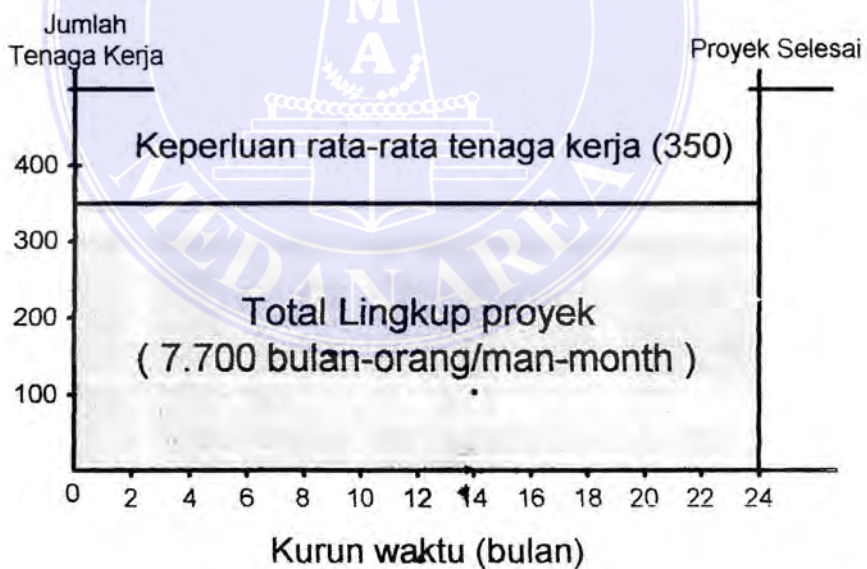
Jumlah Tenaga Kerja

Proyek Selesai

Keperluan rata-rata tenaga kerja (350)

400
300
200
100

Total Lingkup proyek
( 7.700 bulan-orang/man-month )

0 2 4 6 8 10 12 14 16 18 20 22 24

Kurun waktu (bulan)